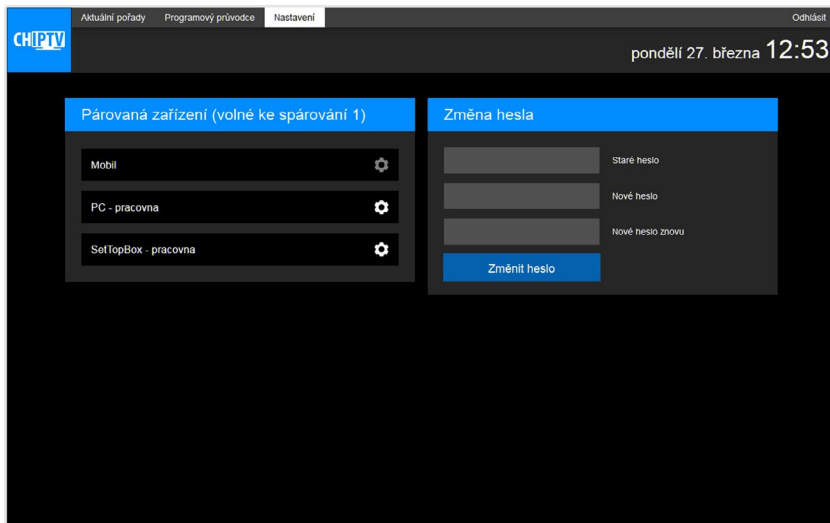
CHIPTV

Aktuální pořady Programový průvodce Nastavení

Odhlásit

pondělí 27. března 12:53

Párovaná zařízení (volné ke spárování 1)

Mobil

PC - pracovna

SetTopBox - pracovna

Změna hesla

Staré heslo

Nové heslo

Nové heslo znovu

Změnit heslo